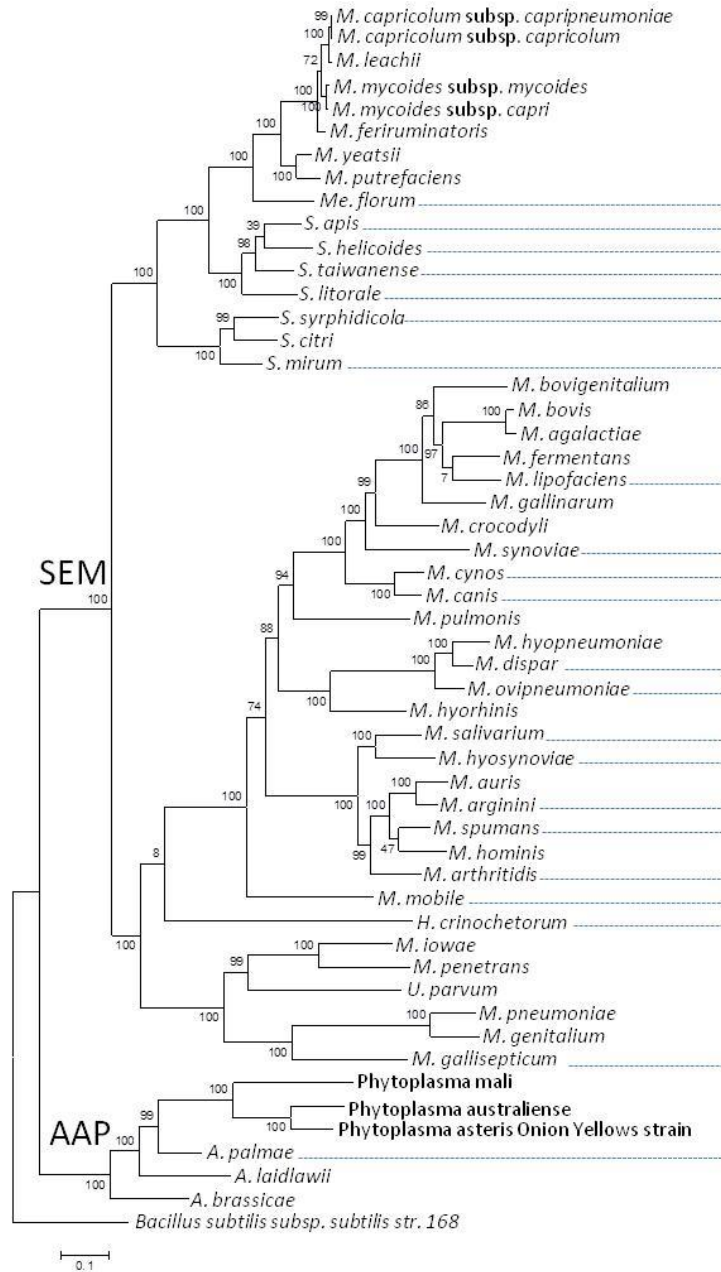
99 M. capricolum subsp. capripneumoniae
100 M. capricolum subsp. capricolum
72 M. leachii
M. mycoides subsp. mycoides
100 M. mycoides subsp. capri
100 M. feriruminatoris
100 M. yeatsii
100 M. putrefaciens
Me. florum
100
39 S. apis
98 S. helicoides
S. taiwanense
100 S. litorale
100
99 S. syrphidicola
S. citri
100 S. mirum
M. bovigenitalium
86
100 M. bovis
M. agalactiae
100 97
M. fermentans
7 M. lipofaciens
99 M. gallinarum
100 M. crocodyli
100 M. synoviae
94 M. cynos
100 M. canis
SEM
100
M. pulmonis
88
100 M. hyopneumoniae
100 M. dispar
M. ovipneumoniae
100 M. hyorhinis
74
100 M. salivarium
M. hyosynoviae
100
100 M. auris
100 100 M. arginini
M. spumans
47 M. hominis
99 M. arthritidis
8 M. mobile
H. crinochetorum
100
100 M. iowae
99 M. penetrans
U. parvum
100
100 M. pneumoniae
M. genitalium
100 M. gallisepticum
100 Phytoplasma mali
99
AAP
100 Phytoplasma australiense
100 Phytoplasma asteris Onion Yellows strain
100 A. palmae
A. laidlawii
100 A. brassicae
Bacillus subtilis subsp. subtilis str. 168
0.1